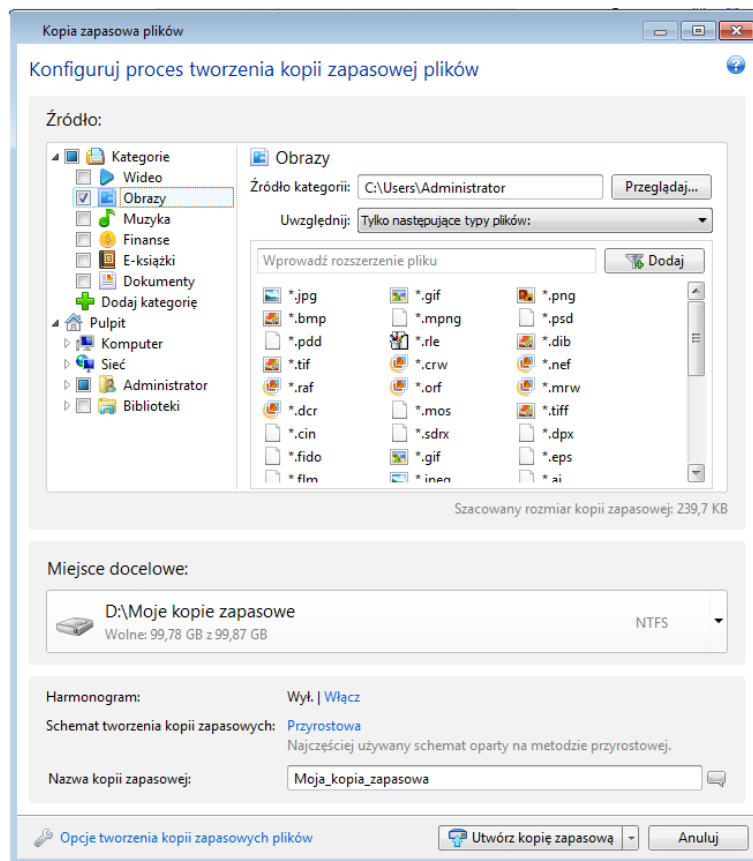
Kopia zapasowa plików

Konfiguruj proces tworzenia kopii zapasowej plików

Źródło:

Kategorie
Wideo
Obrazy
Muzyka
Finanse
E-książki
Dokumenty
Dodaj kategorię
Pulpit
Komputer
Sieć
Administrator
Biblioteki

Obrazy
Źródło kategorii: C:\Users\Administrator
Przeglądaj...
Uwzględnij: Tylko następujące typy plików:
Wprowadź rozszerzenie pliku
Dodaj

| | | |
|---|---|---|
| *.jpg | *.gif | *.png |
| *.bmp | *.mpng | *.psd |
| *.pdd | *.rle | *.dib |
| *.tif | *.crw | *.nef |
| *.raf | *.orf | *.mrw |
| *.dcr | *.mos | *.tiff |
| *.cin | *.sdrx | *.dpx |
| *.fido | *.gif | *.eps |
| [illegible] | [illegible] | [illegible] |

Szacowany rozmiar kopii zapasowej: 239,7 KB

Miejsce docelowe:

D:\Moje kopie zapasowe
Wolne: 99,78 GB z 99,87 GB
NTFS

Harmonogram: Wył. | Włącz
Schemat tworzenia kopii zapasowych: Przyrostowa
Najczęściej używany schemat oparty na metodzie przyrostowej.
Nazwa kopii zapasowej: Moja_kopia_zapasowa

Opcje tworzenia kopii zapasowych plików
Utwórz kopię zapasową
Anuluj